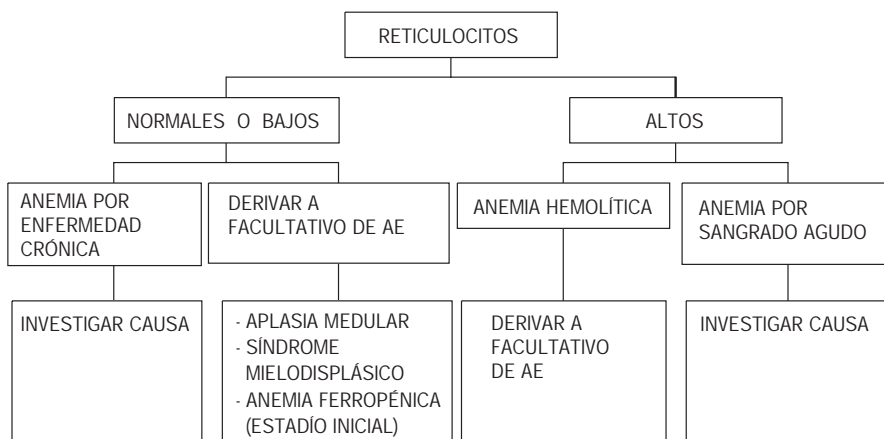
RETICULOCITOS

NORMALES O BAJOS

ALTOS

ANEMIA POR ENFERMEDAD CRÓNICA

DERIVAR A FACULTATIVO DE AE

ANEMIA HEMOLÍTICA

ANEMIA POR SANGRADO AGUDO

INVESTIGAR CAUSA

- APLASIA MEDULAR
- SÍNDROME MIELODISPLÁSICO
- ANEMIA FERROPÉNICA (ESTADÍO INICIAL)

DERIVAR A FACULTATIVO DE AE

INVESTIGAR CAUSA